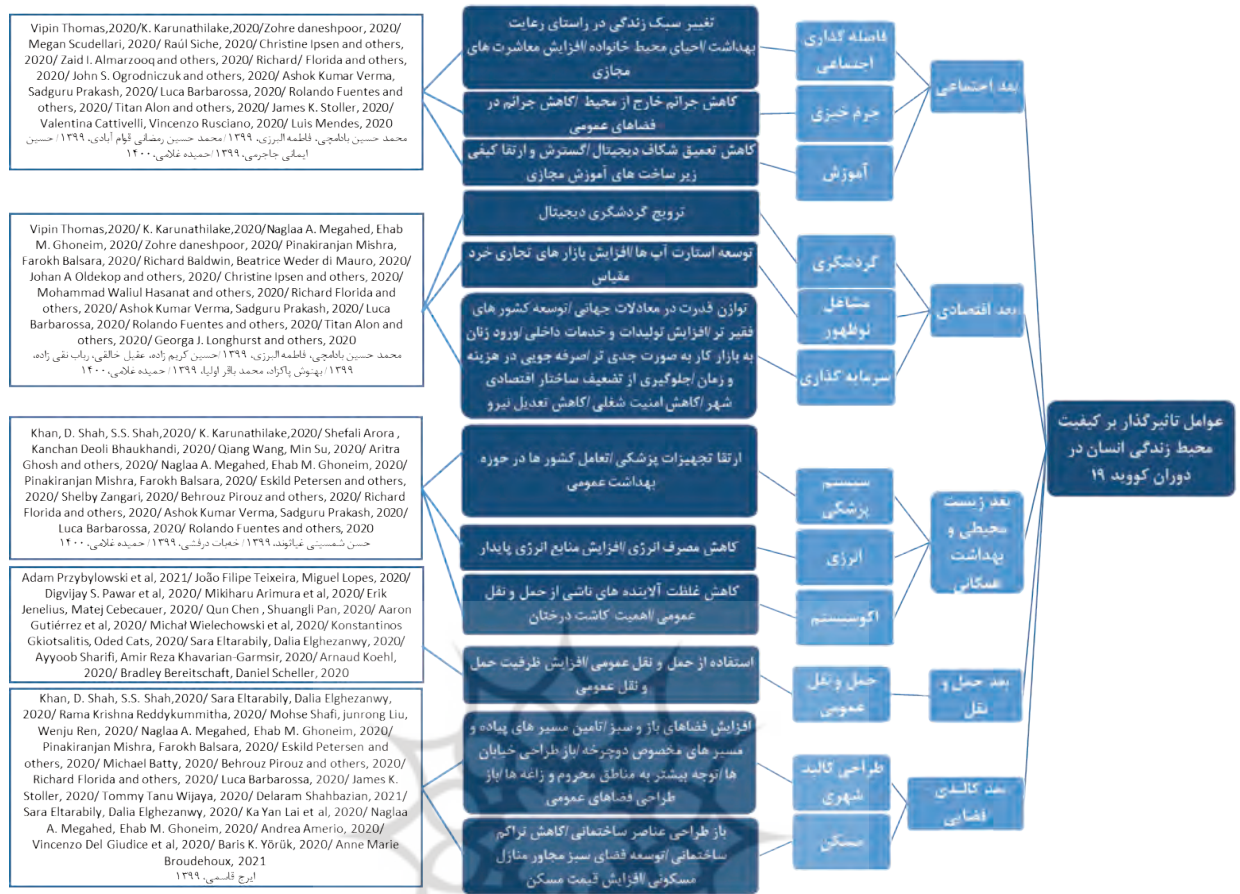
Vipin Thomas,2020/K. Karunathilake,2020/Zohre daneshpoor, 2020/ Megan Scudellari, 2020/ Raúl Siche, 2020/ Christine Ipsen and others, 2020/ Zaid I. Almarzooq and others, 2020/ Richard/ Florida and others, 2020/ John S. Ogrodniczuk and others, 2020/ Ashok Kumar Verma, Sadguru Prakash, 2020/ Luca Barbarossa, 2020/ Rolando Fuentes and others, 2020/ Titan Alon and others, 2020/ James K. Stoller, 2020/ Valentina Cattivelli, Vincenzo Rusciano, 2020/ Luis Mendes, 2020
محمد حسین باطمچی، فاطمه البرزی، ۱۳۹۹/ محمد حسین رمضانی قوام آبادی، ۱۳۹۹/ حسین ایمانی جاجرمی، ۱۳۹۹/ حمیده غلامی، ۱۴۰۰

تغییر سبک زندگی در راستای رعایت بهداشت /احیای محیط خانواده /افزایش معاشرت های مجازی

کاهش جرائم خارج از محیط /کاهش جرائم در فضاهای عمومی

کاهش تعمیق شکاف دیجیتال /گسترش و ارتقا کیفی زیر ساخت های آموزش مجازی

فاصله گذاری اجتماعی

جرم خیزی

آموزش

بعد اجتماعی

Vipin Thomas,2020/ K. Karunathilake,2020/Naglaa A. Megahed, Ehab M. Ghoneim, 2020/ Zohre daneshpoor, 2020/ Pinakiranjan Mishra, Farokh Balsara, 2020/ Richard Baldwin, Beatrice Weder di Mauro, 2020/ Johan A Oldekop and others, 2020/ Christine Ipsen and others, 2020/ Mohammad Waliul Hasanat and others, 2020/ Richard Florida and others, 2020/ Ashok Kumar Verma, Sadguru Prakash, 2020/ Luca Barbarossa, 2020/ Rolando Fuentes and others, 2020/ Titan Alon and others, 2020/ Georga J. Longhurst and others, 2020
محمد حسین باطمچی، فاطمه البرزی، ۱۳۹۹/ حسین کریم زاده، عقیل خالقی، رباب نقی زاده، ۱۳۹۹/ بهنوش پاکزاد، محمد باقر اولیا، ۱۳۹۹/ حمیده غلامی، ۱۴۰۰

ترویج گردشگری دیجیتال

توسعه استارت آپ ها /افزایش بازار های تجاری خرد مقیاس

توازن قدرت در معادلات جهانی /توسعه کشور های فقیر تر /افزایش تولیدات و خدمات داخلی /ورود زنان به بازار کار به صورت جدی تر /صرفه جویی در هزینه و زمان /جلوگیری از تشعیف ساختار اقتصادی شهر /کاهش امنیت شغلی /کاهش تعدیل نیرو

گردشگری

مشاغل لوطهور

سرمایه گذاری

بعد اقتصادی

عوامل تاثیرگذار بر کیفیت محیط زندگی انسان در دوران کووید ۱۹

Khan, D. Shah, S.S. Shah,2020/ K. Karunathilake,2020/ Shefali Arora , Kanchan Deoli Bhaukhandi, 2020/ Qiang Wang, Min Su, 2020/ Aritra Ghosh and others, 2020/ Naglaa A. Megahed, Ehab M. Ghoneim, 2020/ Pinakiranjan Mishra, Farokh Balsara, 2020/ Eskild Petersen and others, 2020/ Shelby Zangari, 2020/ Behrouz Pirouz and others, 2020/ Richard Florida and others, 2020/ Ashok Kumar Verma, Sadguru Prakash, 2020/ Luca Barbarossa, 2020/ Rolando Fuentes and others, 2020
حسن شمسیی غیاثوند، ۱۳۹۹/ خدمات درفشی، ۱۳۹۹/ حمیده غلامی، ۱۴۰۰

ارتقا تجهیزات پزشکی /تعامل کشور ها در حوزه بهداشت عمومی

کاهش مصرف انرژی /افزایش منابع انرژی پایدار

کاهش غلظت آلاینده های ناشی از حمل و نقل عمومی /اهمیت کاشت درختان

سیستم پزشکی

انرژی

اکوسیستم

بعد زیست محیطی و بهداشت عمکانی

Adam Przybylowski et al, 2021/ João Filipe Teixeira, Miguel Lopes, 2020/ Digvijay S. Pawar et al, 2020/ Mikiharu Arimura et al, 2020/ Erik Jenelius, Matej Cebecauer, 2020/ Qun Chen , Shuangli Pan, 2020/ Aaron Gutiérrez et al, 2020/ Michał Wielechowski et al, 2020/ Konstantinos Gkiotsalitis, Oded Cats, 2020/ Sara Eltarabily, Dalia Elghezanwy, 2020/ Ayyoob Sharifi, Amir Reza Khavarian-Garmsir, 2020/ Arnaud Koehl, 2020/ Bradley Bereitschaft, Daniel Scheller, 2020

استفاده از حمل و نقل عمومی /افزایش ظرفیت حمل و نقل عمومی

حمل و نقل عمومی

بعد حمل و نقل

Khan, D. Shah, S.S. Shah,2020/ Sara Eltarabily, Dalia Elghezanwy, 2020/ Rama Krishna Reddykummitha, 2020/ Mohse Shafi, junrong Liu, Wenju Ren, 2020/ Naglaa A. Megahed, Ehab M. Ghoneim, 2020/ Pinakiranjan Mishra, Farokh Balsara, 2020/ Eskild Petersen and others, 2020/ Michael Batty, 2020/ Behrouz Pirouz and others, 2020/ Richard Florida and others, 2020/ Luca Barbarossa, 2020/ James K. Stoller, 2020/ Tommy Tanu Wijaya, 2020/ Delaram Shahbazian, 2021/ Sara Eltarabily, Dalia Elghezanwy, 2020/ Ka Yan Lai et al, 2020/ Naglaa A. Megahed, Ehab M. Ghoneim, 2020/ Andrea Amerio, 2020/ Vincenzo Del Giudice et al, 2020/ Baris K. Yörük, 2020/ Anne Marie Broudehoux, 2021
ایرج قاسمی، ۱۳۹۹

افزایش فضاهای باز و سبز /تامین مسیر های پیاده و مسیر های مخصوص دوچرخه /باز طراحی خیابان ها /توجه بیشتر به مناطق محروم و زاغه ها /باز طراحی فضاهای عمومی

باز طراحی عناصر ساختمانی /کاهش تراکم ساختمانی /توسعه فضای سبز مجاور منازل مسکونی /افزایش قیمت مسکن

طراحی کالبد شهری

مسکن

بعد کالبدی فضایی